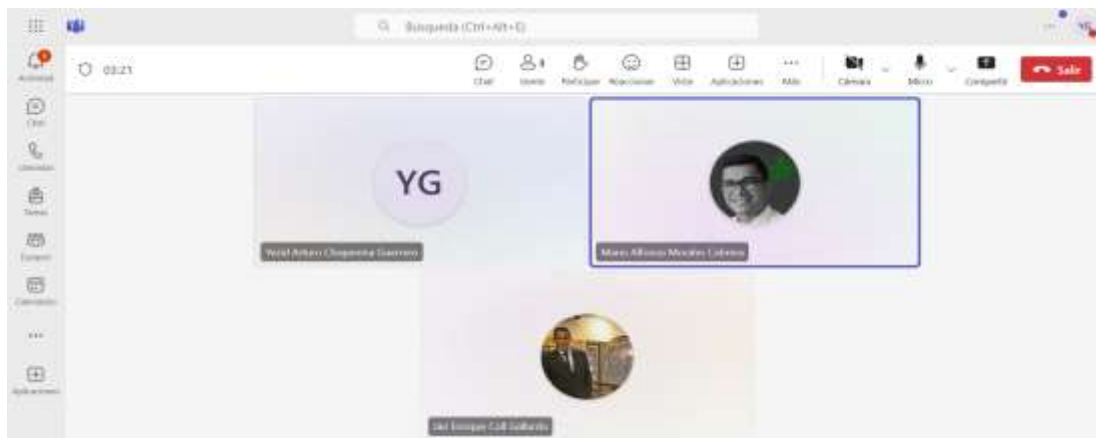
Búsqueda (Ctrl+Alt+E)

Actividad
Chat
Llamadas
Teams
Tareas
Calendario
...
Aplicaciones

03:21

Chat
Gente
Participar
Reacciones
Vista
Aplicaciones
Más
Cámara
Micro
Compartir
Salir

YG
Yezid Arturo Chaparro Guerrero

Mario Alfonso Morales Cabrera

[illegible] Enrique Coll Gallardo